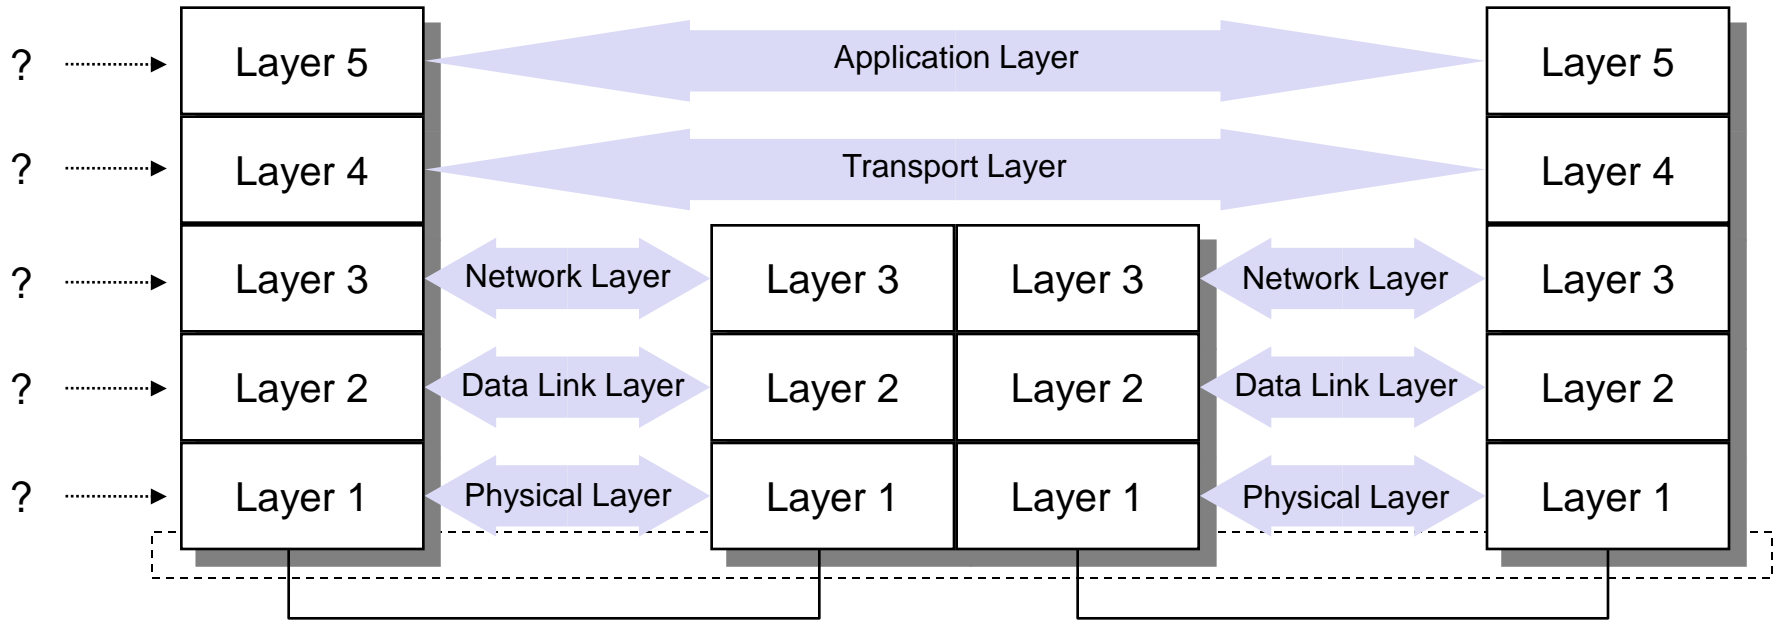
? Layer 5
? Layer 4
? Layer 3
? Layer 2
? Layer 1

Application Layer

Transport Layer

Network Layer

Data Link Layer

Physical Layer

Layer 3 Layer 3
Layer 2 Layer 2
Layer 1 Layer 1

Network Layer

Data Link Layer

Physical Layer

Layer 5
Layer 4
Layer 3
Layer 2
Layer 1